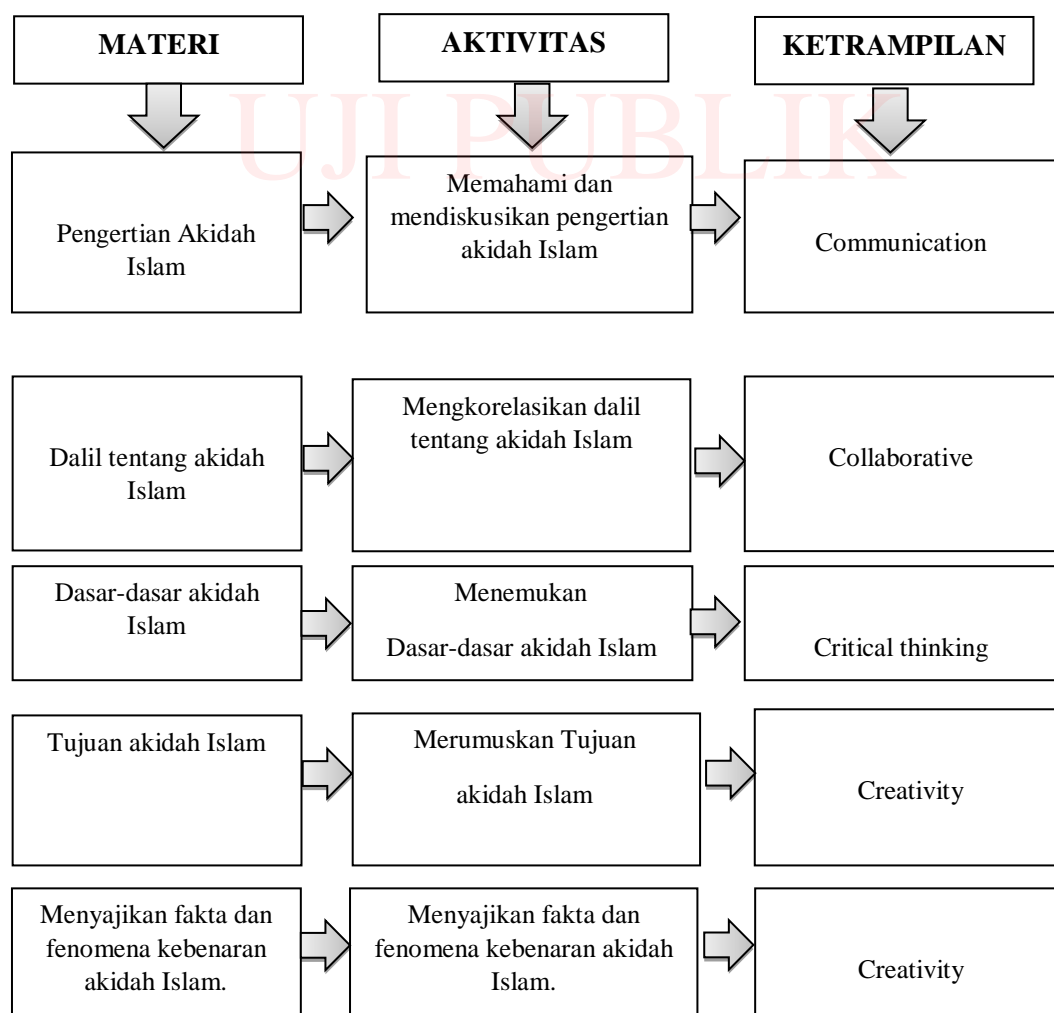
MATERI

AKTIVITAS

KETRAMPILAN

UJI PUBLIK

Pengertian Akidah Islam

Memahami dan mendiskusikan pengertian akidah Islam

Communication

Dalil tentang akidah Islam

Mengkorelasikan dalil tentang akidah Islam

Collaborative

Dasar-dasar akidah Islam

Menemukan

Dasar-dasar akidah Islam

Critical thinking

Tujuan akidah Islam

Merumuskan Tujuan

akidah Islam

Creativity

Menyajikan fakta dan fenomena kebenaran akidah Islam.

Menyajikan fakta dan fenomena kebenaran akidah Islam.

Creativity